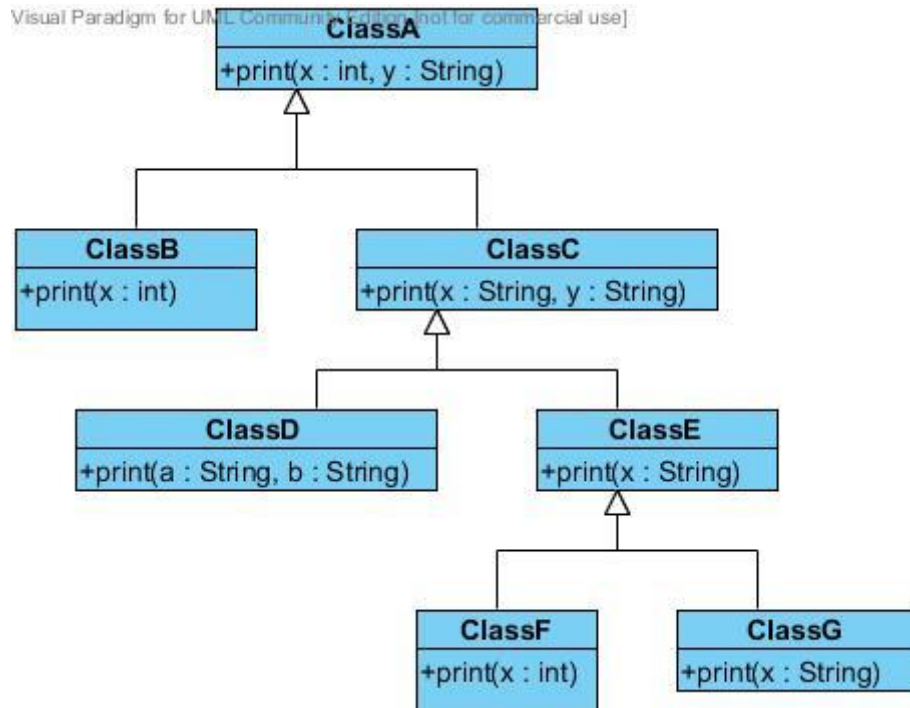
Visual Paradigm for UML Community Edition [not for commercial use]

ClassA
+print(x : int, y : String)

ClassB
+print(x : int)

ClassC
+print(x : String, y : String)

ClassD
+print(a : String, b : String)

ClassE
+print(x : String)

ClassF
+print(x : int)

ClassG
+print(x : String)